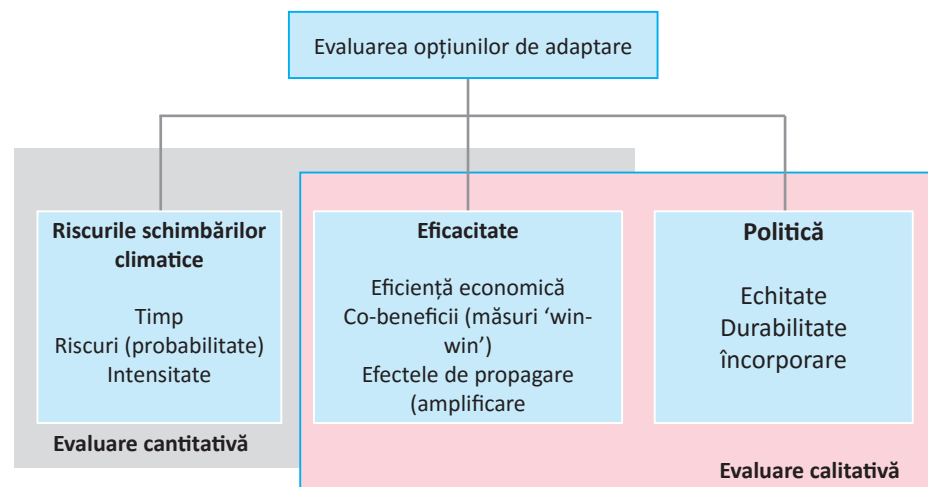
Evaluarea opțiunilor de adaptare

**Riscurile schimbărilor climatice**

Timp
Riscuri (probabilitate)
Intensitate

**Evaluare cantitativă**

**Eficacitate**

Eficiență economică
Co-beneficii (măsuri 'win-win')
Efectele de propagare (amplificare

**Politică**

Echitate
Durabilitate
încorporare

**Evaluare calitativă**